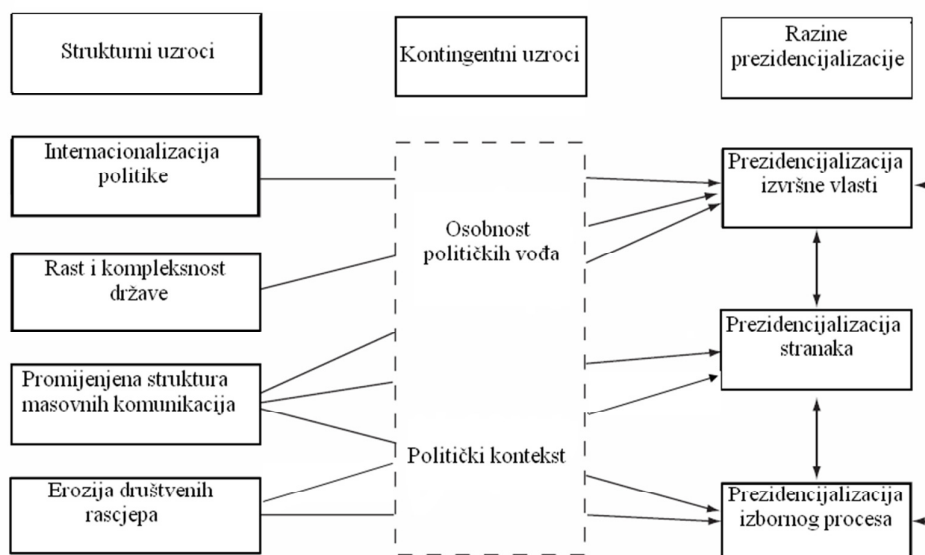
Strukturni uzroci

Kontingentni uzroci

Razine prezidencijalizacije

Internacionalizacija politike

Rast i kompleksnost države

Promijenjena struktura masovnih komunikacija

Erozija društvenih rascjepa

Osobnost političkih vođa

Politički kontekst

Prezidencijalizacija izvršne vlasti

Prezidencijalizacija stranaka

Prezidencijalizacija izbornog procesa